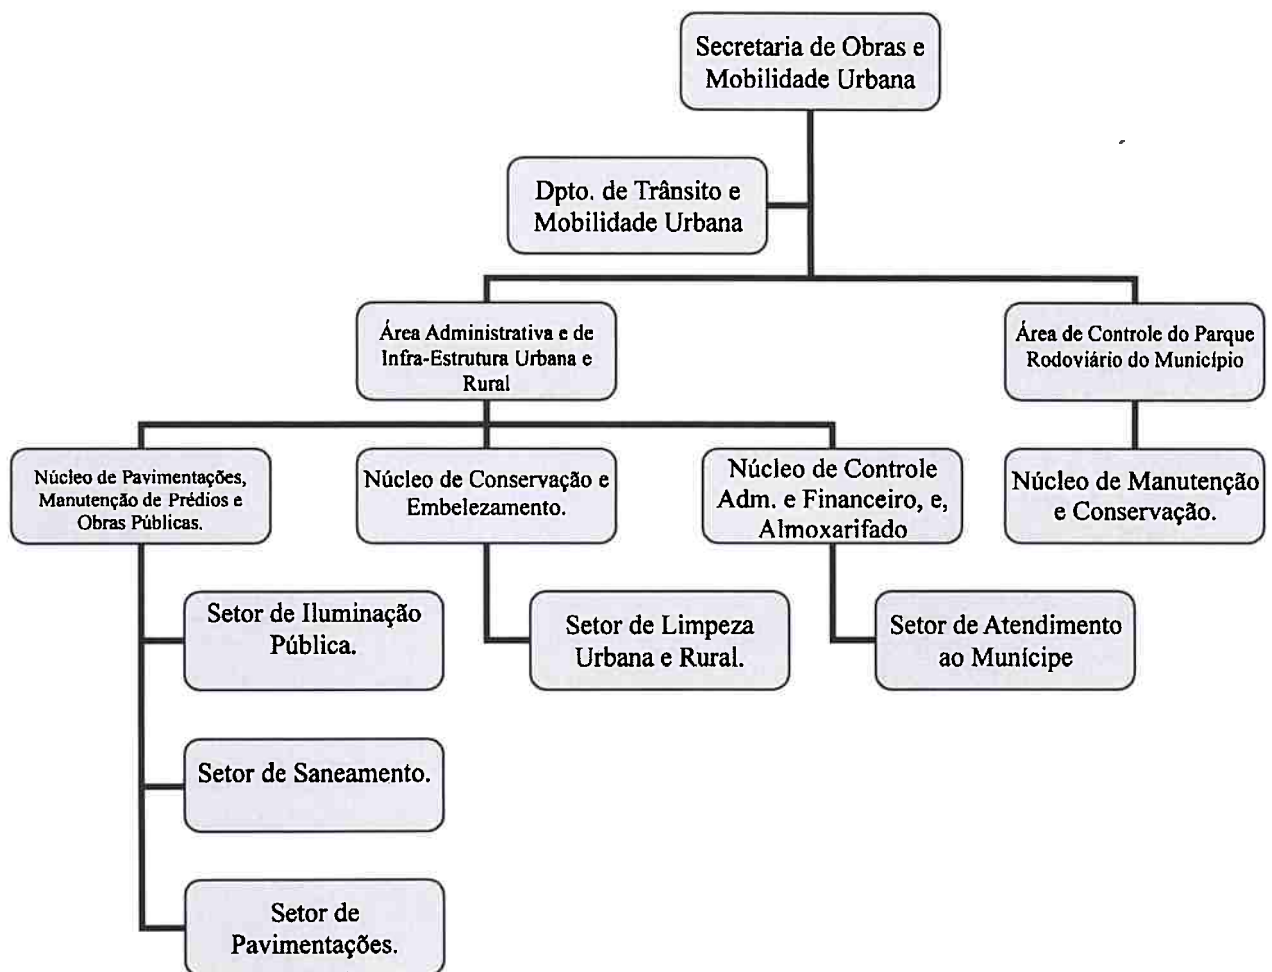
Secretaria de Obras e Mobilidade Urbana

Dpto. de Trânsito e Mobilidade Urbana

Área Administrativa e de Infra-Estrutura Urbana e Rural

Área de Controle do Parque Rodoviário do Município

Núcleo de Pavimentações, Manutenção de Prédios e Obras Públicas.

Núcleo de Conservação e Embelezamento.

Núcleo de Controle Adm. e Financeiro, e, Almoxarifado

Núcleo de Manutenção e Conservação.

Setor de Iluminação Pública.

Setor de Limpeza Urbana e Rural.

Setor de Atendimento ao Munícipe

Setor de Saneamento.

Setor de Pavimentações.